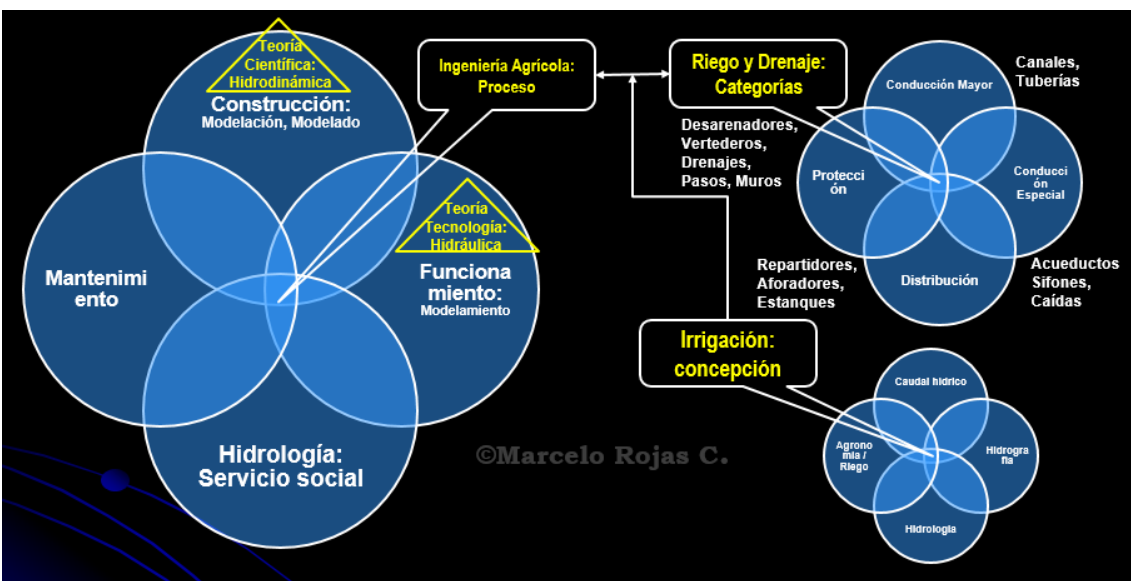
Teoría Científica: Hidrodinámica

Construcción:
Modelación, Modelado

Ingeniería Agrícola: Proceso

Riego y Drenaje: Categorías

Conducción Mayor

Canales, Tuberías

Desarenadores, Vertederos, Drenajes, Pasos, Muros

Protección

Conducción Especial

Teoría Tecnología: Hidráulica

Mantenimiento

Funcionamiento:
Modelamiento

Distribución

Repartidores, Aforadores, Estanques

Acueductos Sifones, Caídas

Irrigación: concepción

Caudal hídrico

Agronomía / Riego

Hidrografía

Hidrología

Hidrología: Servicio social

©Marcelo Rojas C.